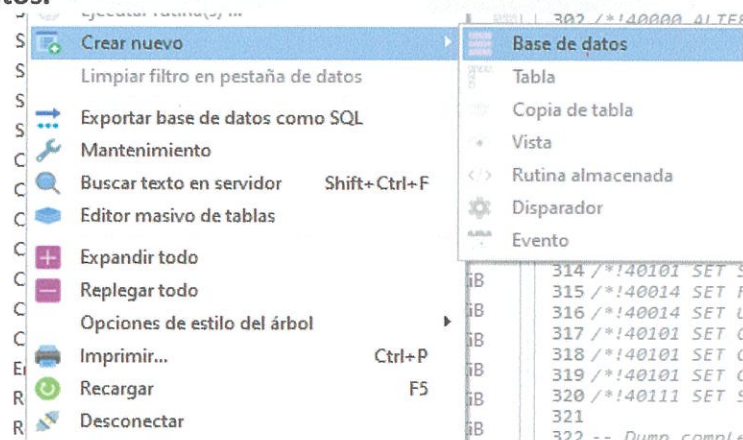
tos:
Ejecutar rutina(s) ...
Crear nuevo
Limpiar filtro en pestaña de datos
Exportar base de datos como SQL
Mantenimiento
Buscar texto en servidor Shift+Ctrl+F
Editor masivo de tablas
Expandir todo
Replegar todo
Opciones de estilo del árbol
Imprimir... Ctrl+P
Recargar F5
Desconectar

Base de datos
Tabla
Copia de tabla
Vista
Rutina almacenada
Disparador
Evento

302 /*!40000 ALTER
314 /*!40101 SET S
315 /*!40014 SET F
316 /*!40014 SET U
317 /*!40101 SET C
318 /*!40101 SET C
319 /*!40101 SET C
320 /*!40111 SET S
321
322 -- Dump comple